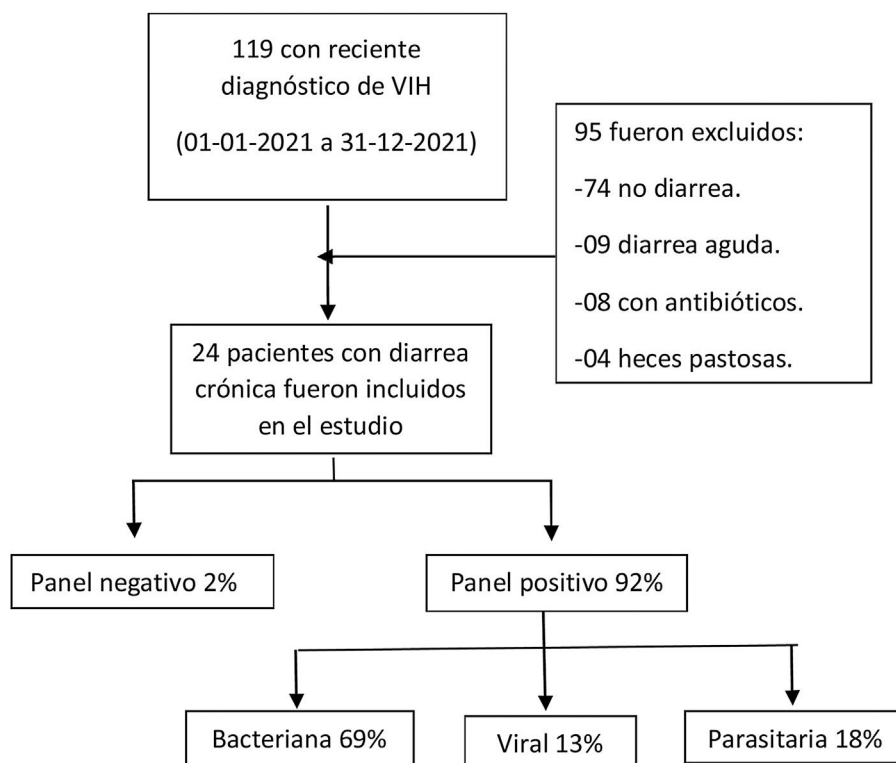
119 con reciente diagnóstico de VIH

(01-01-2021 a 31-12-2021)

95 fueron excluidos:

-74 no diarrea.

-09 diarrea aguda.

-08 con antibióticos.

-04 heces pastosas.

24 pacientes con diarrea crónica fueron incluidos en el estudio

Panel negativo 2%

Panel positivo 92%

Bacteriana 69%

Viral 13%

Parasitaria 18%